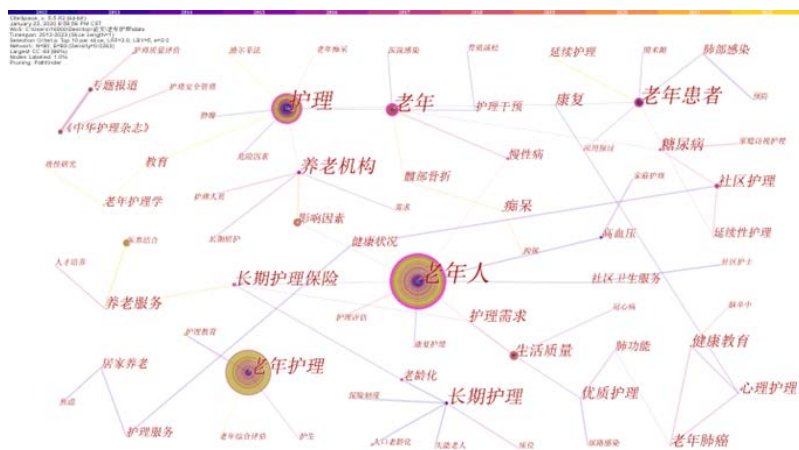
CiteSpace, v. 5.5.R2 (64-bit)
January 23, 2020 8:56:56 PM CST
Timespan: 2012-2020 (Slice Length=1)
Network: N=80, E=80 (Density=0.0253)
Largest CC: 68 (85%)
Nodes Labeled: 1.0%
Pruning: Pathfinder

护理质量评价
专题报道
护理安全管理
《中华护理杂志》
循证研究
教育
老年护理学
医养结合
人才培养
养老服务
居家养老
养老
护理服务
护理教育
老年综合评估
护士
老年痴呆
跌倒
护理
危险因素
护理人员
长期照护
养老机构
影响因素
需求
长期护理保险
护理评估
康复护理
老年护理
老龄化
长期护理
国家制度
人口老龄化
失能老人
居住
老年
髋部骨折
护理干预
慢性病
痴呆
健康状况
老年人
护理需求
生活质量
康复
延续护理
肺部感染
老年患者
预防
糖尿病
社区护理
延续性护理
高血压
社区卫生服务
社区护士
冠心病
肺功能
优质护理
医院感染
健康教育
心理护理
老年肺癌
脑卒中